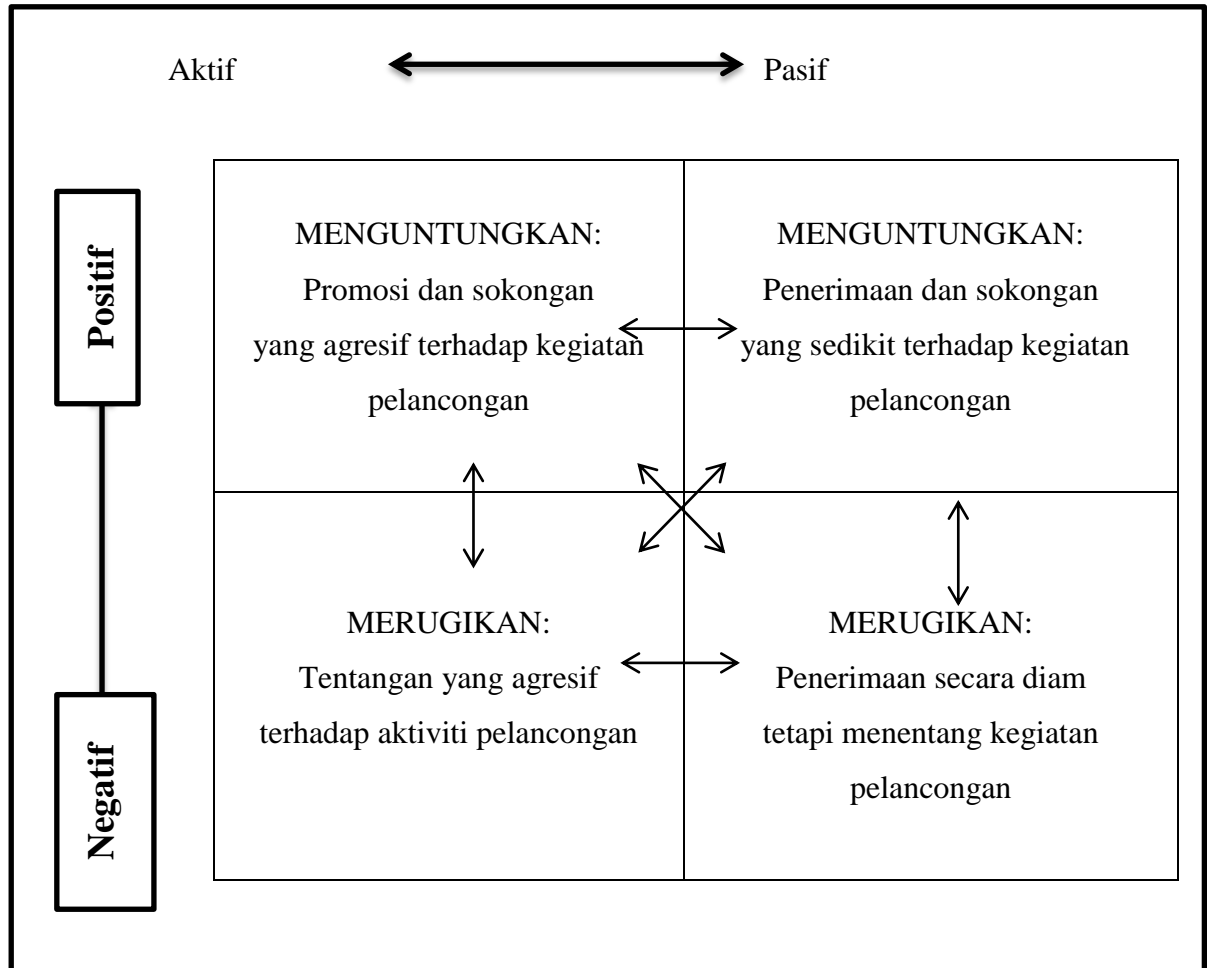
Aktif Pasif

Positif

Negatif

| MENGUNTUNGKAN: Promosi dan sokongan yang agresif terhadap kegiatan pelancongan | MENGUNTUNGKAN: Penerimaan dan sokongan yang sedikit terhadap kegiatan pelancongan |
|---|---|
| MERUGIKAN: Tentangan yang agresif terhadap aktiviti pelancongan | MERUGIKAN: Penerimaan secara diam tetapi menentang kegiatan pelancongan |